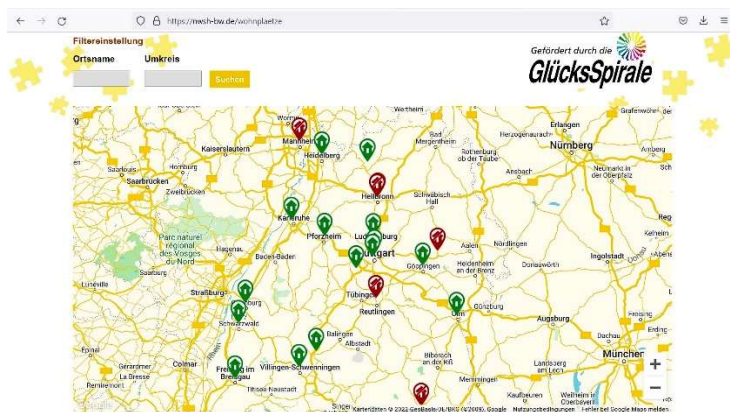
https://mwsh-bw.de/wohnplaetze

Filtereinstellung
Ortsname
Umkreis
Suchen

Gefördert durch die
GlücksSpirale

Wertheim
Erlangen
Mannheim
Heidelberg
Kaiserslautern
Bad Mergentheim
Herzogenaurach
Nürnberg
Rothenburg ob der Tauber
Homburg
Saarlouis
Saarbrücken
Zweibrücken
Ansbach
Neumarkt in der Oberpfalz
Heilbronn
Schwäbisch Hall
Karlsruhe
Pforzheim
Ludwigsburg
Parc naturel régional des Vosges du Nord
Haguenau
Aalen
Nördlingen
Kelheim
Saverne
Baden-Baden
Stuttgart
Göppingen
Heidenheim an der Brenz
Donauwörth
Ingolstadt
Abens
Lunéville
Straßburg
Offenburg
Tübingen
Reutlingen
Ulm
Günzburg
Augsburg
Schwarzwald
Balingen
Albstadt
Dachau
Epinal
Gérardmer
La Bresse
Colmar
Villingen-Schwenningen
Biberach an der Riß
Memmingen
München
Freiburg im Breisgau
Titisee-Neustadt
Landsberg am Lech
Weilheim in Oberbayern
Google
Kartendaten © 2022 GeoBasis-DE/BKG (©2009), Google
Nutzungsbedingungen
Fehler bei Google Maps melden
+
−